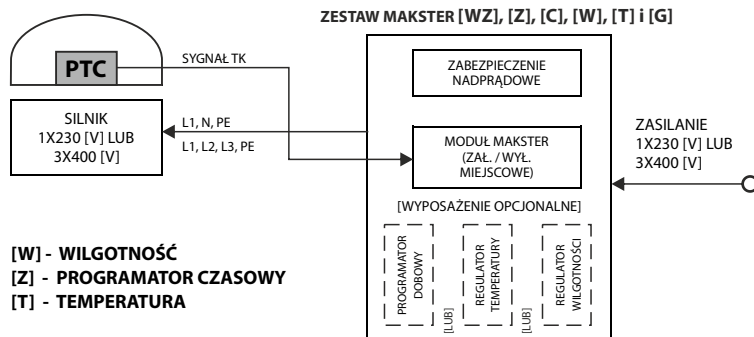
ZESTAW MAKSTER [WZ], [Z], [C], [W], [T] i [G]

PTC

SYGNAŁ TK

ZABEZPIECZENIE NADPRĄDOWE

SILNIK
1X230 [V] LUB
3X400 [V]

L1, N, PE

L1, L2, L3, PE

MODUŁ MAKSTER
(ZAŁ. / WYŁ. MIEJSCOWE)

ZASILANIE
1X230 [V] LUB
3X400 [V]

[WYPOSAŻENIE OPCJONALNE]

PROGRAMATOR DOBOWY

[LUB]

REGULATOR TEMPERATURY

[LUB]

REGULATOR WILGOTNOŚCI

[W] - WILGOTNOŚĆ
[Z] - PROGRAMATOR CZASOWY
[T] - TEMPERATURA